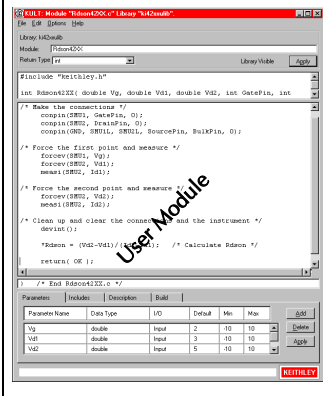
KULT: Module "Rdson42XX.c" Library "ki42xxulib"

File Edit Options Help

Library: ki42xxulib

Module: Rdson42XX

Return Type: int

Library Visible

Apply

#include "Keithley.h"

int Rdson42XX( double Vg, double Vd1, double Vd2, int GatePin, int

/* Make the connections */
conpin(SMU1, GatePin, 0);
conpin(SMU2, DrainPin, 0);
conpin(GND, SMU1L, SMU2L, SourcePin, BulkPin, 0);

/* Force the first point and measure */
forcev(SMU1, Vg);
forcev(SMU2, Vd1);
measi(SMU2, Id1);

/* Force the second point and measure */
forcev(SMU2, Vd2);
measi(SMU2, Id2);

/* Clean up and clear the connections and the instrument */
devint();

*Rdson = (Vd2-Vd1)/(Id2-Id1); /* Calculate Rdson */

return( OK );

} /* End Rdson42XX.c */

User Module

Parameters | Includes | Description | Build

| Parameter Name | Data Type | I/O | Default | Min | Max |
|---|---|---|---|---|---|
| Vg | double | Input | 2 | -10 | 10 |
| Vd1 | double | Input | 3 | -10 | 10 |
| Vd2 | double | Input | 5 | -10 | 10 |

Add

Delete

Apply

KEITHLEY